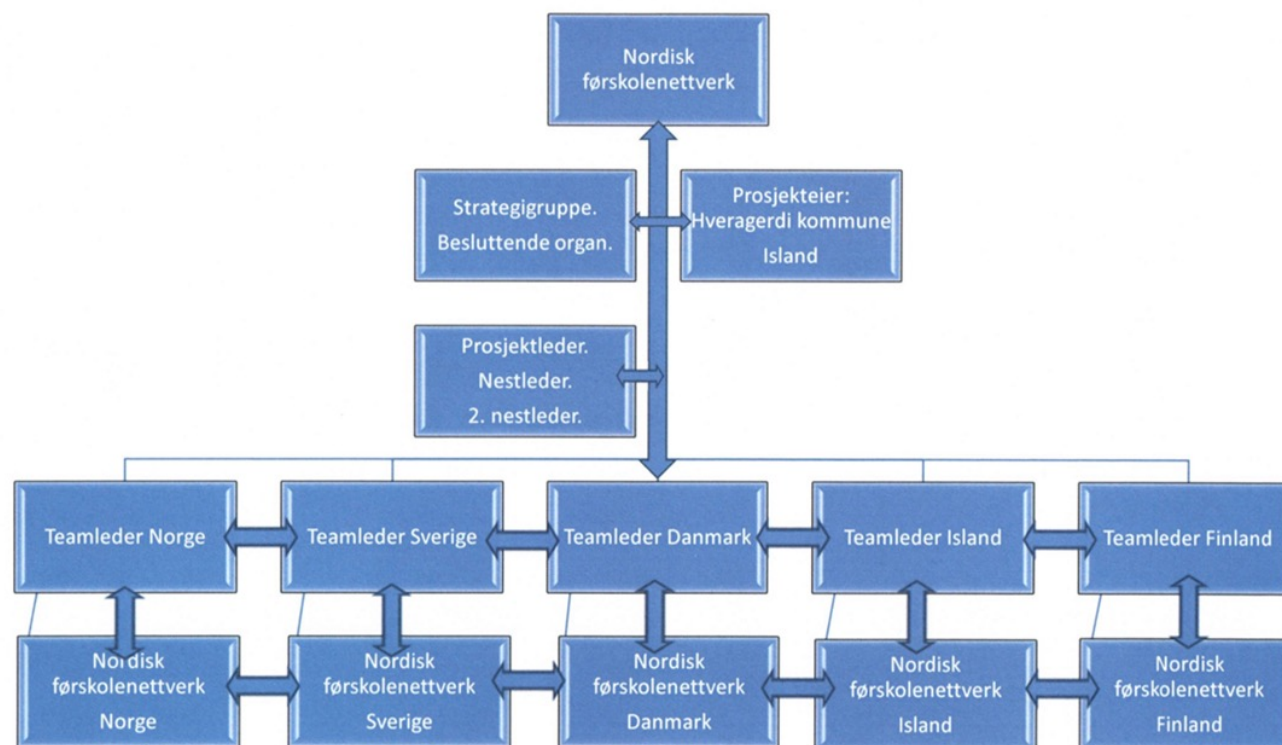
Nordisk førskolenettverk

Strategigruppe. Besluttende organ.

Prosjekteier: Hveragerdi kommune Island

Prosjektleder. Nestleder. 2. nestleder.

Teamleder Norge

Teamleder Sverige

Teamleder Danmark

Teamleder Island

Teamleder Finland

Nordisk førskolenettverk Norge

Nordisk førskolenettverk Sverige

Nordisk førskolenettverk Danmark

Nordisk førskolenettverk Island

Nordisk førskolenettverk Finland